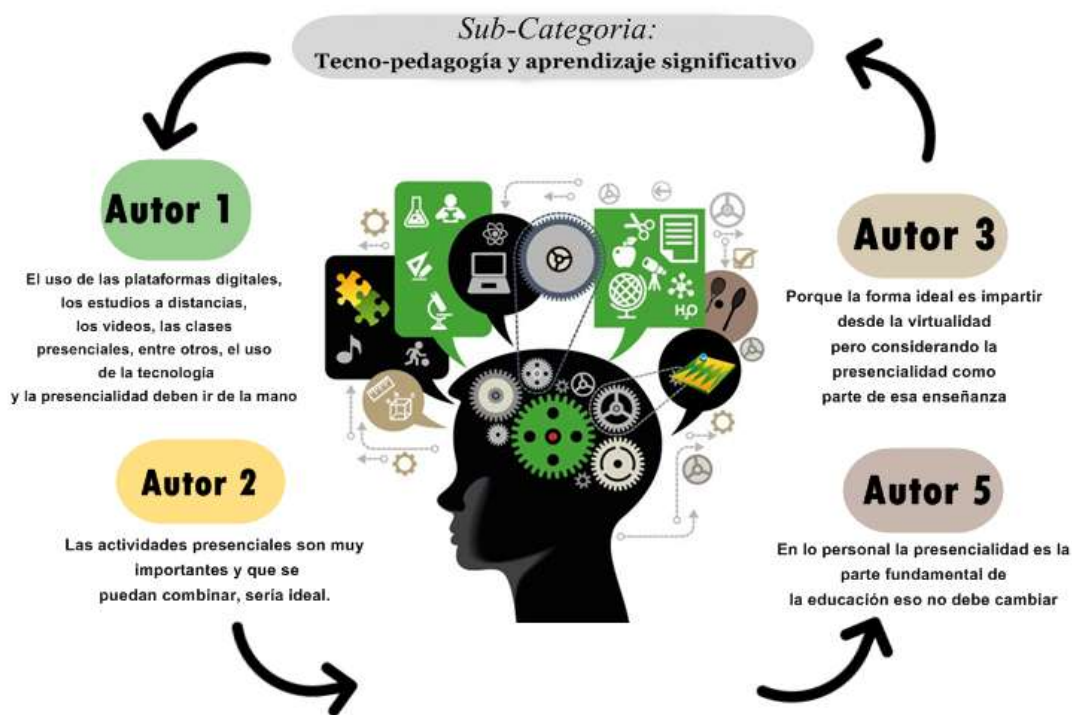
Sub-Categoria:
Tecno-pedagogía y aprendizaje significativo

Autor 1

El uso de las plataformas digitales, los estudios a distancias, los videos, las clases presenciales, entre otros, el uso de la tecnologia y la presencialidad deben ir de la mano

Autor 2

Las actividades presenciales son muy importantes y que se puedan combinar, seria ideal.

Autor 3

Porque la forma ideal es impartir desde la virtualidad pero considerando la presencialidad como parte de esa enseñanza

Autor 5

En lo personal la presencialidad es la parte fundamental de la educación eso no debe cambiar